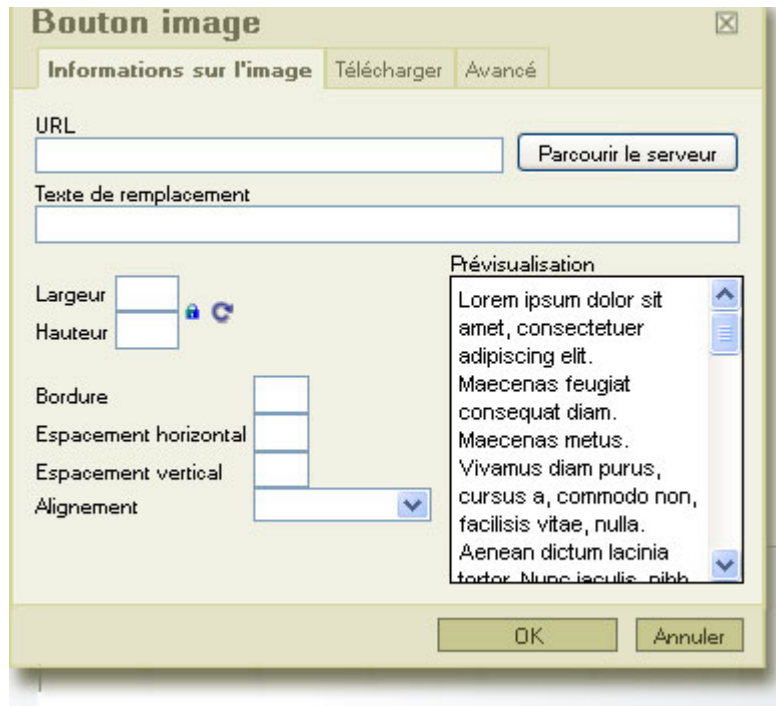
Bouton image

Informations sur l'image | Télécharger | Avancé

URL

Parcourir le serveur

Texte de remplacement

Largeur

Hauteur

Bordure

Espacement horizontal

Espacement vertical

Alignement

Prévisualisation

Lorem ipsum dolor sit amet, consectetuer adipiscing elit. Maecenas feugiat consequat diam. Maecenas metus. Vivamus diam purus, cursus a, commodo non, facilisis vitae, nulla. Aenean dictum lacinia tortor. Nunc iaculis, nibh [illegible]

OK

Annuler